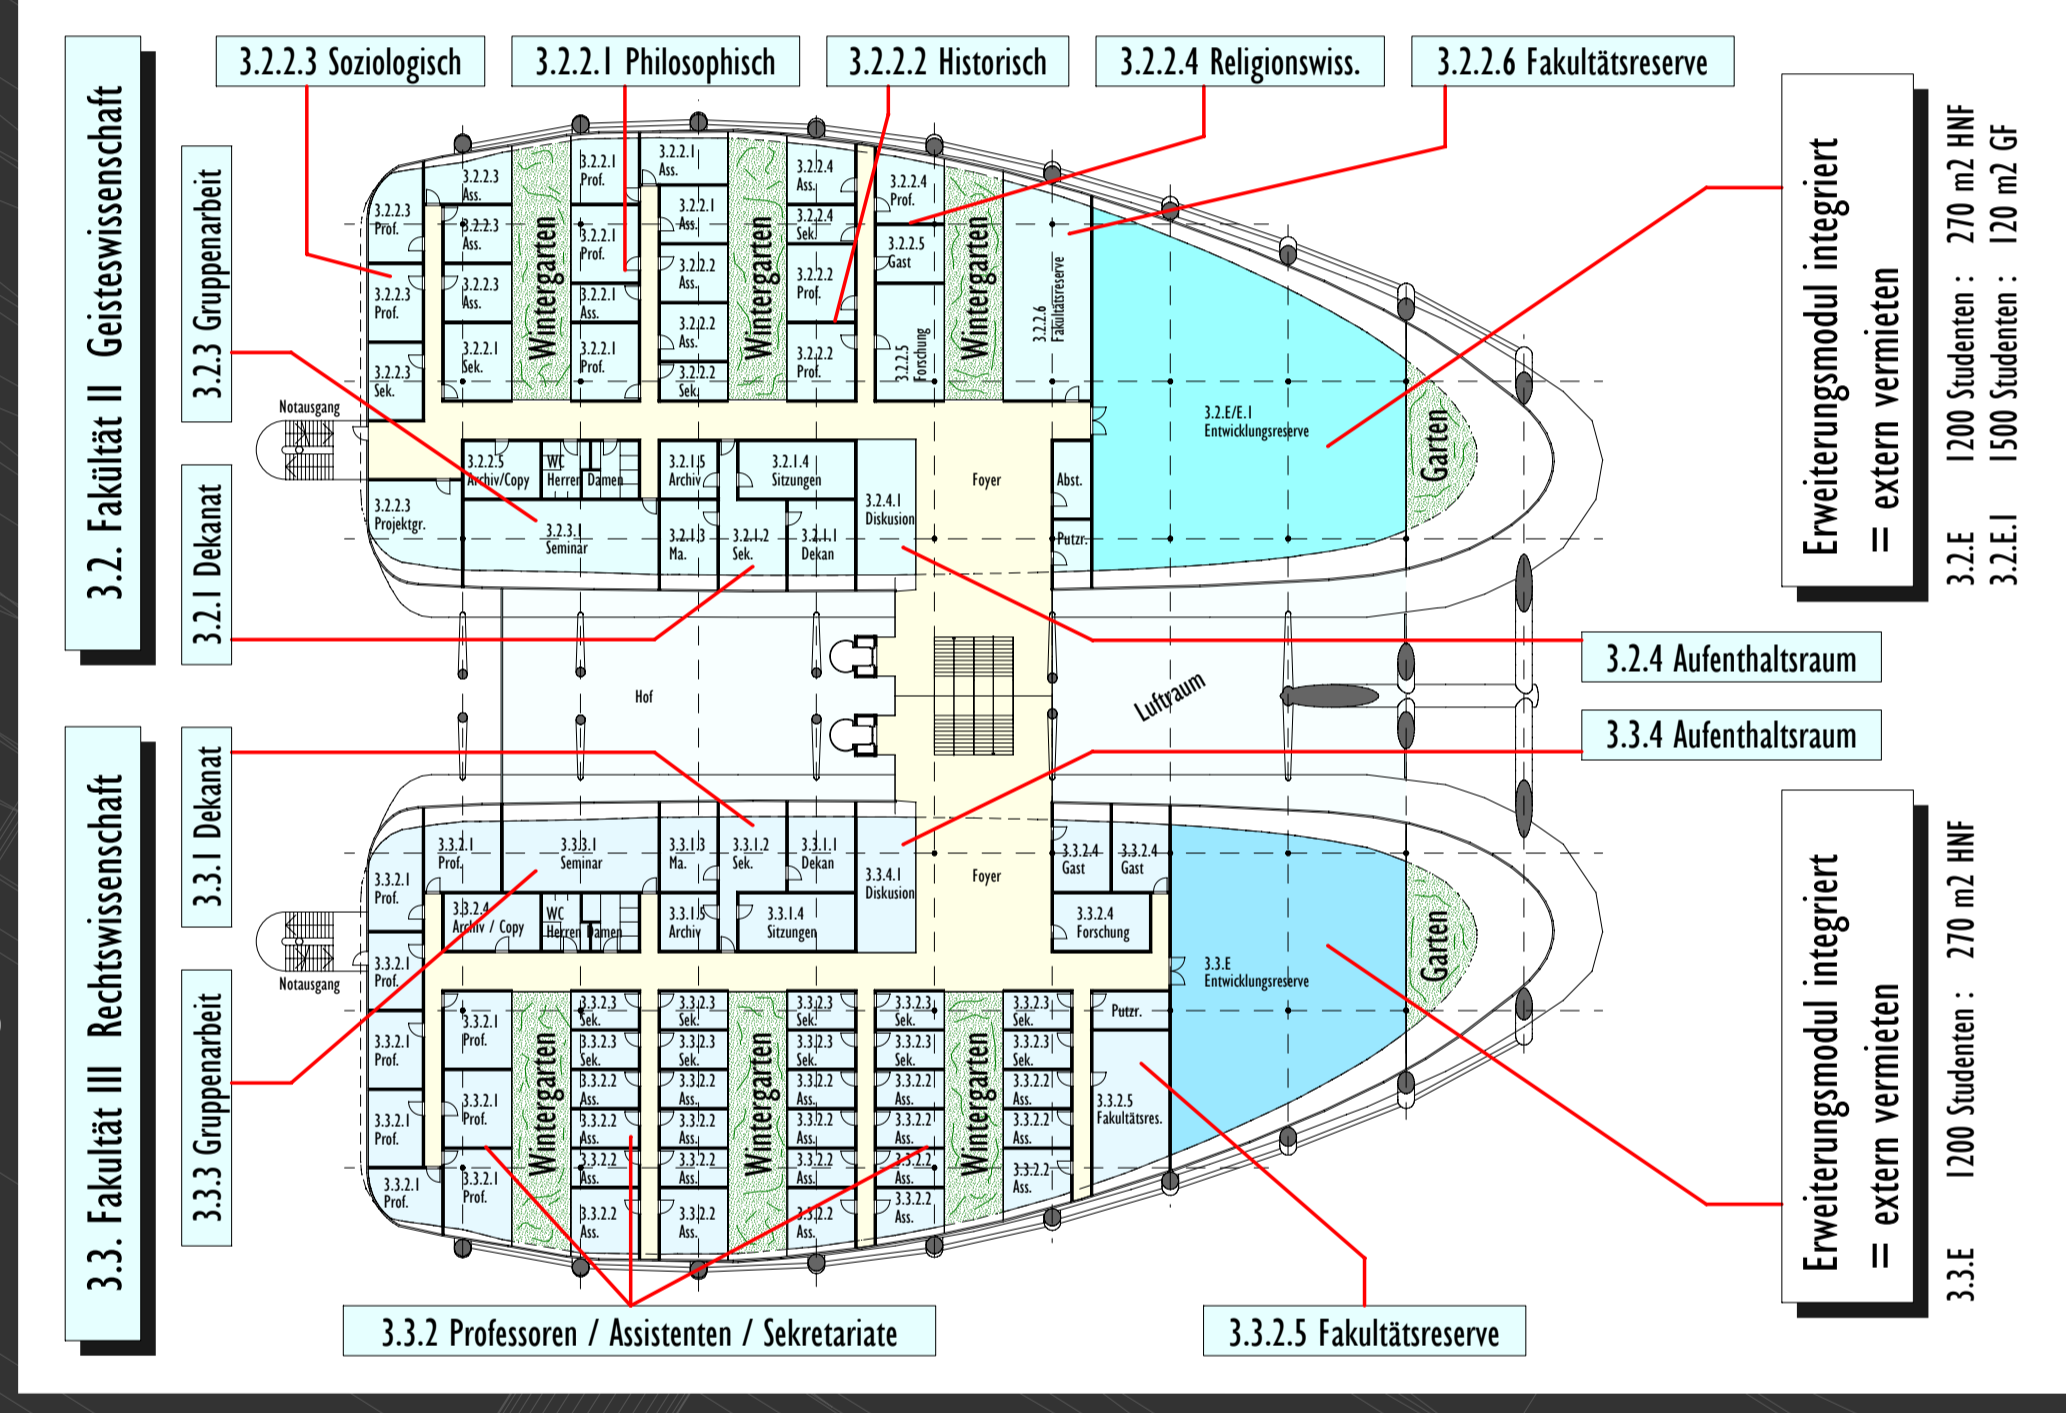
3.2. Fakultät II Geisteswissenschaft

3.2.2.3 Soziologisch

3.2.2.1 Philosophisch

3.2.2.2 Historisch

3.2.2.4 Religionswiss.

3.2.2.6 Fakultätsreserve

3.2.3 Gruppenarbeit

3.2.1 Dekanat

3.2.2.3 Prof.
3.2.2.3 Ass.
3.2.2.3 Ass.
3.2.2.3 Prof.
3.2.2.3 Ass.
3.2.2.3 Sek.
3.2.2.1 Sek.
Wintergarten
3.2.2.1 Prof.
3.2.2.1 Prof.
3.2.2.1 Ass.
3.2.2.1 Prof.
3.2.2.1 Ass.
3.2.2.1 Ass.
3.2.2.2 Ass.
3.2.2.2 Ass.
3.2.2.2 Sek.
Wintergarten
3.2.2.4 Ass.
3.2.2.4 Sek.
3.2.2.2 Prof.
3.2.2.2 Prof.
3.2.2.4 Prof.
3.2.2.5 Gast
3.2.2.5 Forschung
Wintergarten
3.2.2.6 Fakultätsreserve
3.2.E/E.1 Entwicklungsreserve
Garten
Notausgang
3.2.2.5 Archiv/Copy
WC Herren Damen
3.2.2.3 Projektgr.
3.2.3.1 Seminar
3.2.1.5 Archiv
3.2.1.4 Sitzungen
3.2.1.3 Ma.
3.2.1.2 Sek.
3.2.1.1 Dekan
3.2.4.1 Diskusion
Foyer
Abst.
Putzr.

Erweiterungsmodul integriert = extern vermieten

3.2.E 1200 Studenten : 270 m2 HNF
3.2.E.1 1500 Studenten : 120 m2 GF

Hof
Luftraum

3.2.4 Aufenthaltsraum

3.3.4 Aufenthaltsraum

3.3. Fakultät III Rechtswissenschaft

3.3.1 Dekanat

3.3.3 Gruppenarbeit

3.3.2.1 Prof.
3.3.2.1 Prof.
3.3.3.1 Seminar
3.3.1.3 Ma.
3.3.1.2 Sek.
3.3.1.1 Dekan
3.3.4.1 Diskusion
Foyer
3.3.2.4 Gast
3.3.2.4 Gast
3.3.2.4 Forschung
3.3.2.4 Archiv / Copy
WC Herren Damen
3.3.1.5 Archiv
3.3.1.4 Sitzungen
3.3.2.1 Prof.
Notausgang
3.3.E Entwicklungsreserve
Garten
3.3.2.1 Prof.
3.3.2.1 Prof.
3.3.2.1 Prof.
3.3.2.1 Prof.
3.3.2.1 Prof.
3.3.2.1 Prof.
Wintergarten
3.3.2.3 Sek.
3.3.2.3 Sek.
3.3.2.2 Ass.
3.3.2.2 Ass.
3.3.2.2 Ass.
3.3.2.2 Ass.
Wintergarten
3.3.2.3 Sek.
3.3.2.3 Sek.
3.3.2.2 Ass.
3.3.2.2 Ass.
3.3.2.2 Ass.
3.3.2.2 Ass.
Wintergarten
3.3.2.3 Sek.
3.3.2.3 Sek.
3.3.2.2 Ass.
3.3.2.2 Ass.
3.3.2.2 Ass.
3.3.2.2 Ass.
Putzr.
3.3.2.5 Fakultätsres.

Erweiterungsmodul integriert = extern vermieten

3.3.E 1200 Studenten : 270 m2 HNF

3.3.2 Professoren / Assistenten / Sekretariate

3.3.2.5 Fakultätsreserve